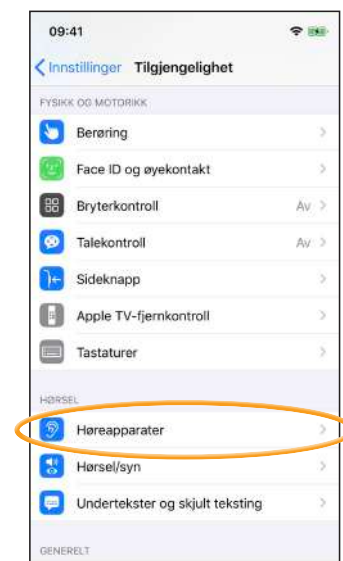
09:41

Innstillinger Tilgjengelighet

FYSIKK OG MOTORIKK

Berøring

Face ID og øyekontakt

Bryterkontroll Av

Talekontroll Av

Sideknapp

Apple TV-fjernkontroll

Tastaturer

HØRSEL

Høreapparater

Hørsel/syn

Undertekster og skjult teksting

GENERELT